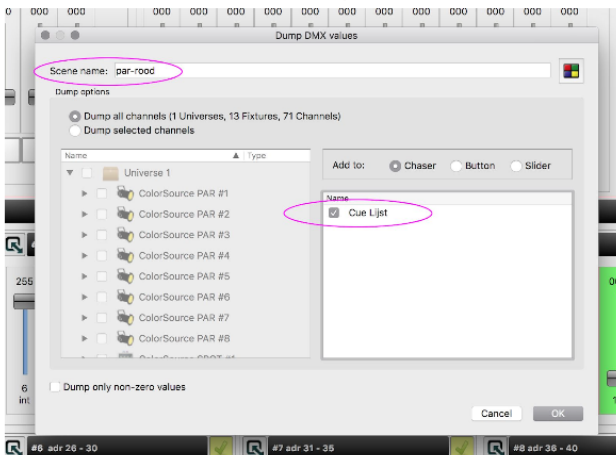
0 000 000 000 000 000 000 000 000 000 000 000 000 000 000

Dump DMX values

Scene name: par-rood

Dump options

Dump all channels (1 Universes, 13 Fixtures, 71 Channels)
Dump selected channels

| Name | Type |
|---|---|
| Universe 1 | |
| ColorSource PAR #1 | |
| ColorSource PAR #2 | |
| ColorSource PAR #3 | |
| ColorSource PAR #4 | |
| ColorSource PAR #5 | |
| ColorSource PAR #6 | |
| ColorSource PAR #7 | |
| ColorSource PAR #8 | |
| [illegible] | |

Add to: Chaser Button Slider

Name
Cue Lijst

255

6
int

Dump only non-zero values

Cancel OK

#6 adr 26 - 30 #7 adr 31 - 35 #8 adr 36 - 40